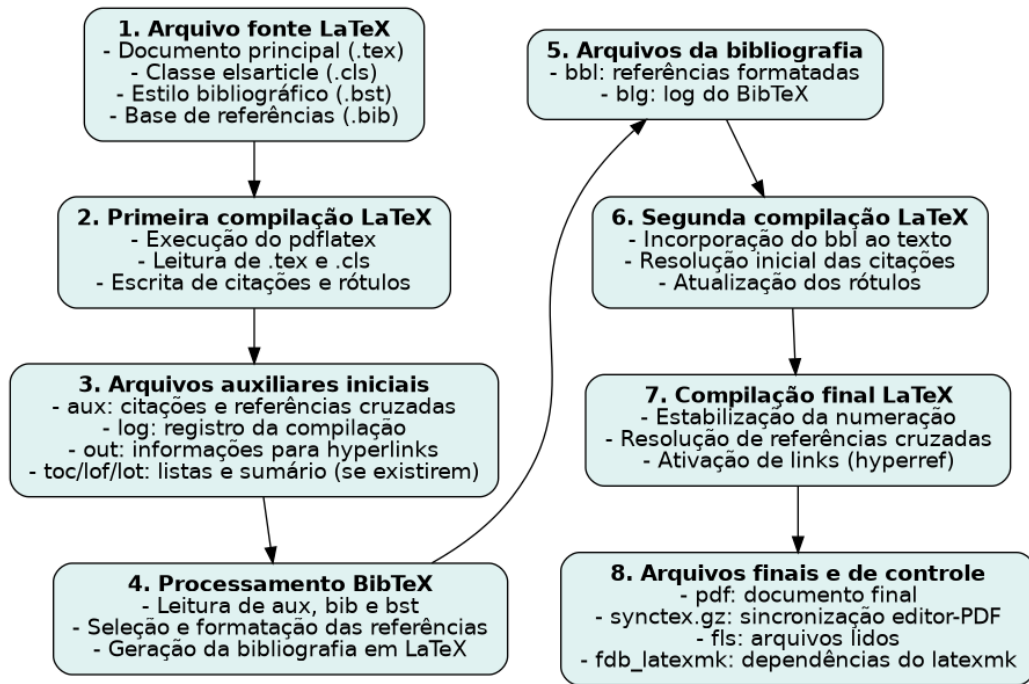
**1. Arquivo fonte LaTeX**
- Documento principal (.tex)
- Classe elsarticle (.cls)
- Estilo bibliográfico (.bst)
- Base de referências (.bib)

**2. Primeira compilação LaTeX**
- Execução do pdflatex
- Leitura de .tex e .cls
- Escrita de citações e rótulos

**3. Arquivos auxiliares iniciais**
- aux: citações e referências cruzadas
- log: registro da compilação
- out: informações para hyperlinks
- toc/lof/lot: listas e sumário (se existirem)

**4. Processamento BibTeX**
- Leitura de aux, bib e bst
- Seleção e formatação das referências
- Geração da bibliografia em LaTeX

**5. Arquivos da bibliografia**
- bbl: referências formatadas
- blg: log do BibTeX

**6. Segunda compilação LaTeX**
- Incorporação do bbl ao texto
- Resolução inicial das citações
- Atualização dos rótulos

**7. Compilação final LaTeX**
- Estabilização da numeração
- Resolução de referências cruzadas
- Ativação de links (hyperref)

**8. Arquivos finais e de controle**
- pdf: documento final
- synctex.gz: sincronização editor-PDF
- fls: arquivos lidos
- fdb_latexmk: dependências do latexmk